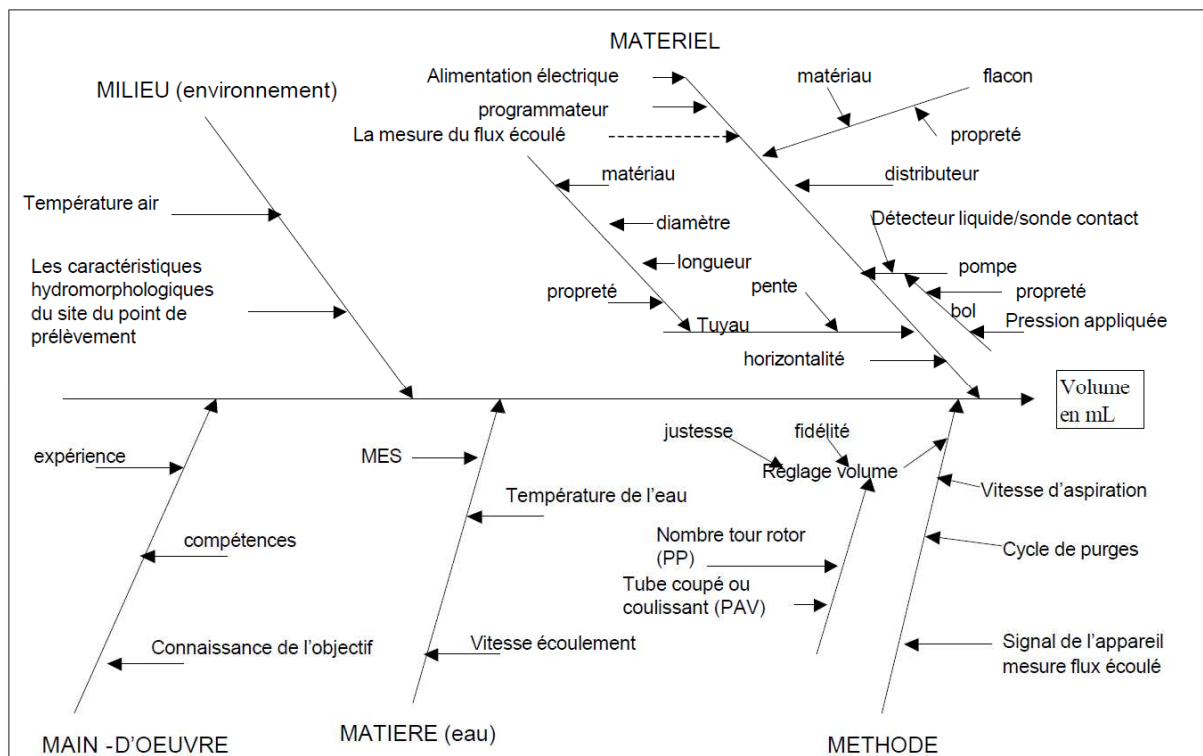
MATERIEL

MILIEU (environnement)

Alimentation électrique

programmateur

La mesure du flux écoulé

matériau

flacon

propreté

matériau

distributeur

Température air

diamètre

Détecteur liquide/sonde contact

longueur

Les caractéristiques hydromorphologiques du site du point de prélèvement

pompe

propreté

pente

propreté

bol

Tuyau

Pression appliquée

horizontalité

Volume en mL

justesse

fidélité

Réglage volume

expérience

MES

Vitesse d'aspiration

Température de l'eau

compétences

Nombre tour rotor (PP)

Cycle de purges

Tube coupé ou coulissant (PAV)

Connaissance de l'objectif

Vitesse écoulement

Signal de l'appareil mesure flux écoulé

MAIN -D'OEUVRE

MATIERE (eau)

METHODE